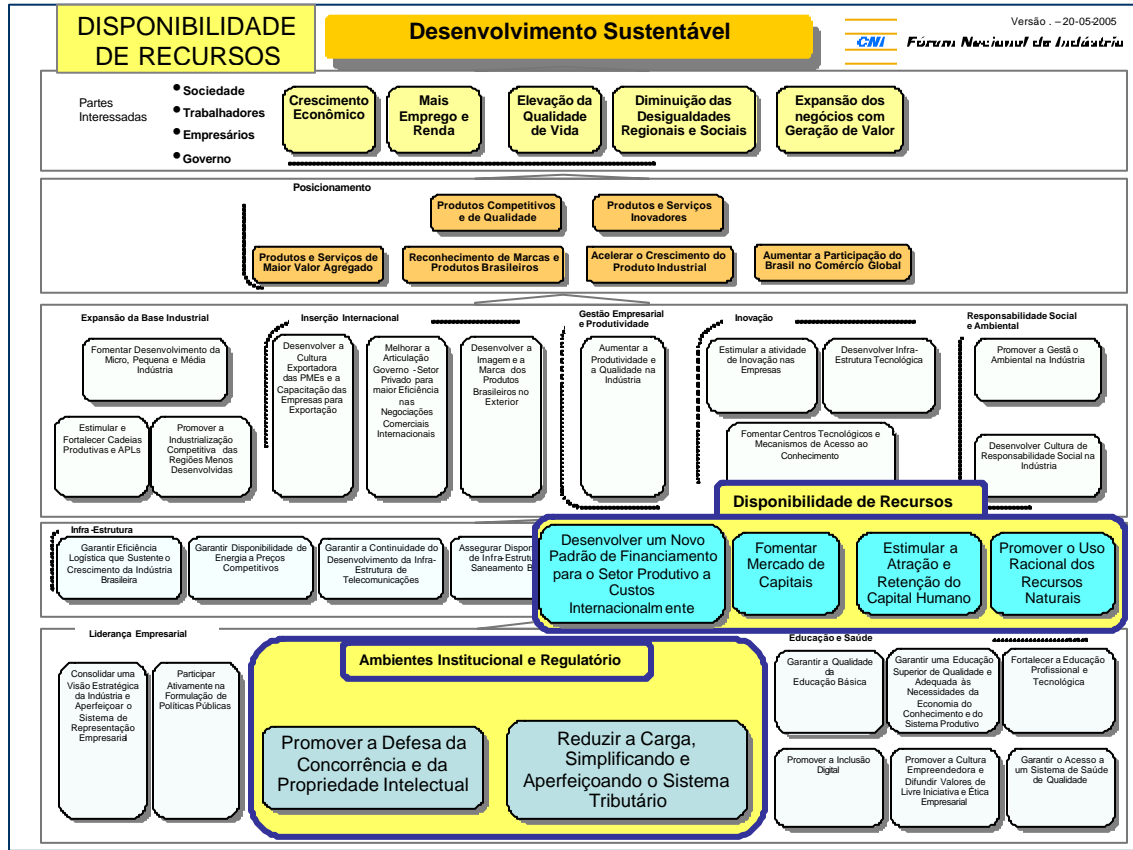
DISPONIBILIDADE DE RECURSOS

Desenvolvimento Sustentável

Versão . – 20-05-2005

CNI Fórum Nacional da Indústria

Partes Interessadas

• Sociedade
• Trabalhadores
• Empresários
• Governo

Crescimento Econômico

Mais Emprego e Renda

Elevação da Qualidade de Vida

Diminuição das Desigualdades Regionais e Sociais

Expansão dos negócios com Geração de Valor

Posicionamento

Produtos Competitivos e de Qualidade

Produtos e Serviços Inovadores

Produtos e Serviços de Maior Valor Agregado

Reconhecimento de Marcas e Produtos Brasileiros

Acelerar o Crescimento do Produto Industrial

Aumentar a Participação do Brasil no Comércio Global

Expansão da Base Industrial

Fomentar Desenvolvimento da Micro, Pequena e Média Indústria

Estimular e Fortalecer Cadeias Produtivas e APLs

Promover a Industrialização Competitiva das Regiões Menos Desenvolvidas

Inserção Internacional

Desenvolver a Cultura Exportadora das PMEs e a Capacitação das Empresas para Exportação

Melhorar a Articulação Governo - Setor Privado para maior Eficiência nas Negociações Comerciais Internacionais

Desenvolver a Imagem e a Marca dos Produtos Brasileiros no Exterior

Gestão Empresarial e Produtividade

Aumentar a Produtividade e a Qualidade na Indústria

Inovação

Estimular a atividade de Inovação nas Empresas

Desenvolver Infra-Estrutura Tecnológica

Fomentar Centros Tecnológicos e Mecanismos de Acesso ao Conhecimento

Responsabilidade Social e Ambiental

Promover a Gestã o Ambiental na Indústria

Desenvolver Cultura de Responsabilidade Social na Indústria

Disponibilidade de Recursos

Infra-Estrutura

Garantir Eficiência Logística que Sustente o Crescimento da Indústria Brasileira

Garantir Disponibilidade de Energia a Preços Competitivos

Garantir a Continuidade do Desenvolvimento da Infra-Estrutura de Telecomunicações

Assegurar Dispo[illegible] de Infra-Estrut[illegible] Saneamento B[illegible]

Desenvolver um Novo Padrão de Financiamento para o Setor Produtivo a Custos Internacionalm ente

Fomentar Mercado de Capitais

Estimular a Atração e Retenção do Capital Humano

Promover o Uso Racional dos Recursos Naturais

Liderança Empresarial

Consolidar uma Visão Estratégica da Indústria e Aperfeiçoar o Sistema de Representação Empresarial

Participar Ativamente na Formulação de Políticas Públicas

Ambientes Institucional e Regulatório

Promover a Defesa da Concorrência e da Propriedade Intelectual

Reduzir a Carga, Simplificando e Aperfeiçoando o Sistema Tributário

Educação e Saúde

Garantir a Qualidade da Educação Básica

Garantir uma Educação Superior de Qualidade e Adequada às Necessidades da Economia do Conhecimento e do Sistema Produtivo

Fortalecer a Educação Profissional e Tecnológica

Promover a Inclusão Digital

Promover a Cultura Empreendedora e Difundir Valores de Livre Iniciativa e Ética Empresarial

Garantir o Acesso a um Sistema de Saúde de Qualidade